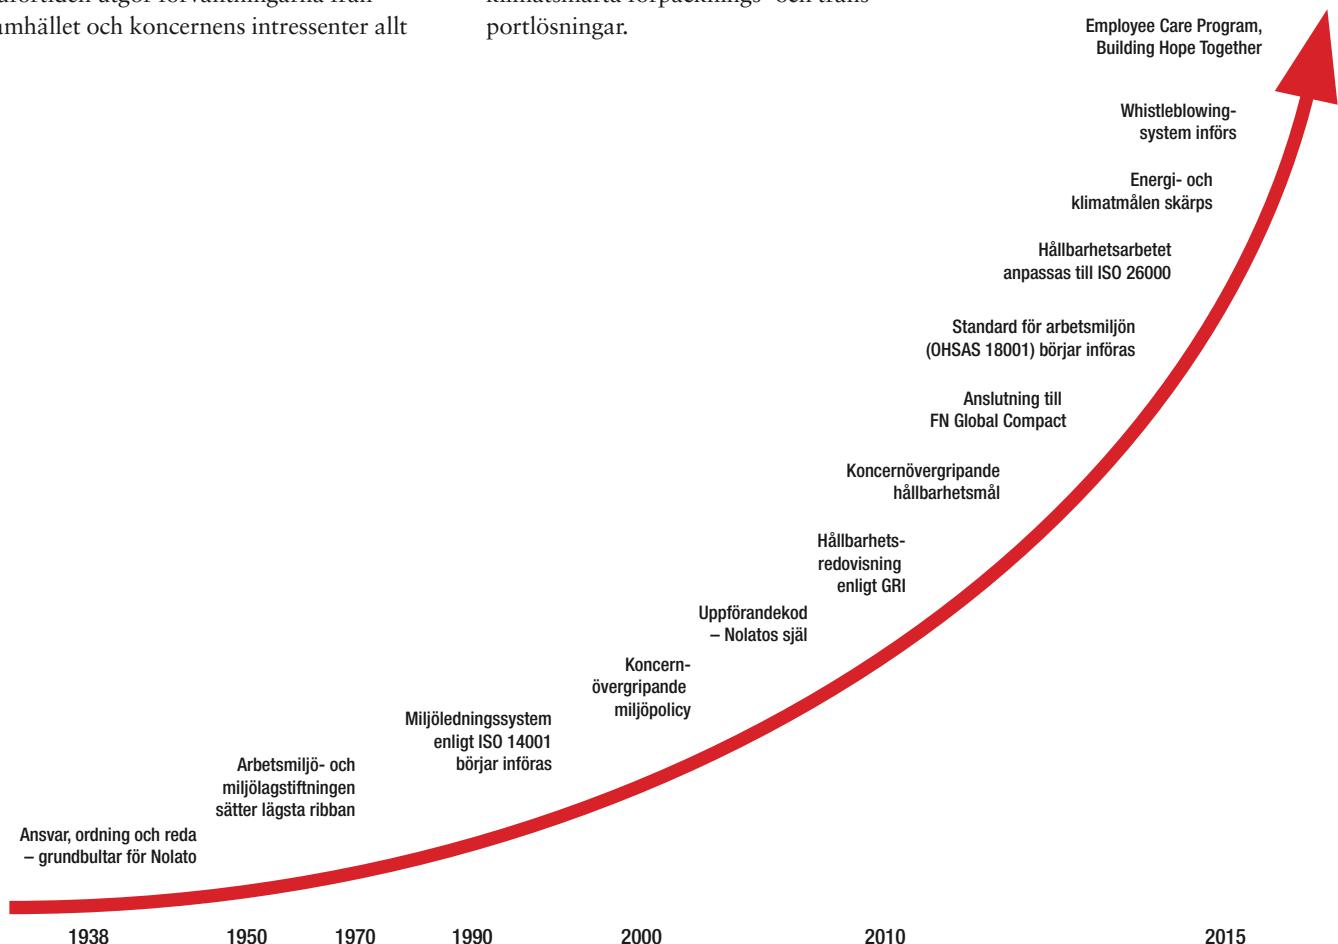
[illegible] utgör förväntningarna från samhället och koncernens intressenter allt

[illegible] förpacknings- och transportlösningar.

Employee Care Program, Building Hope Together

Whistleblowing-system införs

Energi- och klimatmålen skärps

Hållbarhetsarbetet anpassas till ISO 26000

Standard för arbetsmiljön (OHSAS 18001) börjar införas

Anslutning till FN Global Compact

Koncernövergripande hållbarhetsmål

Hållbarhets-redovisning enligt GRI

Uppförandekod – Nolatos själ

Koncern-övergripande miljöpolicy

Miljöledningssystem enligt ISO 14001 börjar införas

Arbetsmiljö- och miljölagstiftningen sätter lägsta ribban

Ansvar, ordning och reda – grundbultar för Nolato

1938 1950 1970 1990 2000 2010 2015